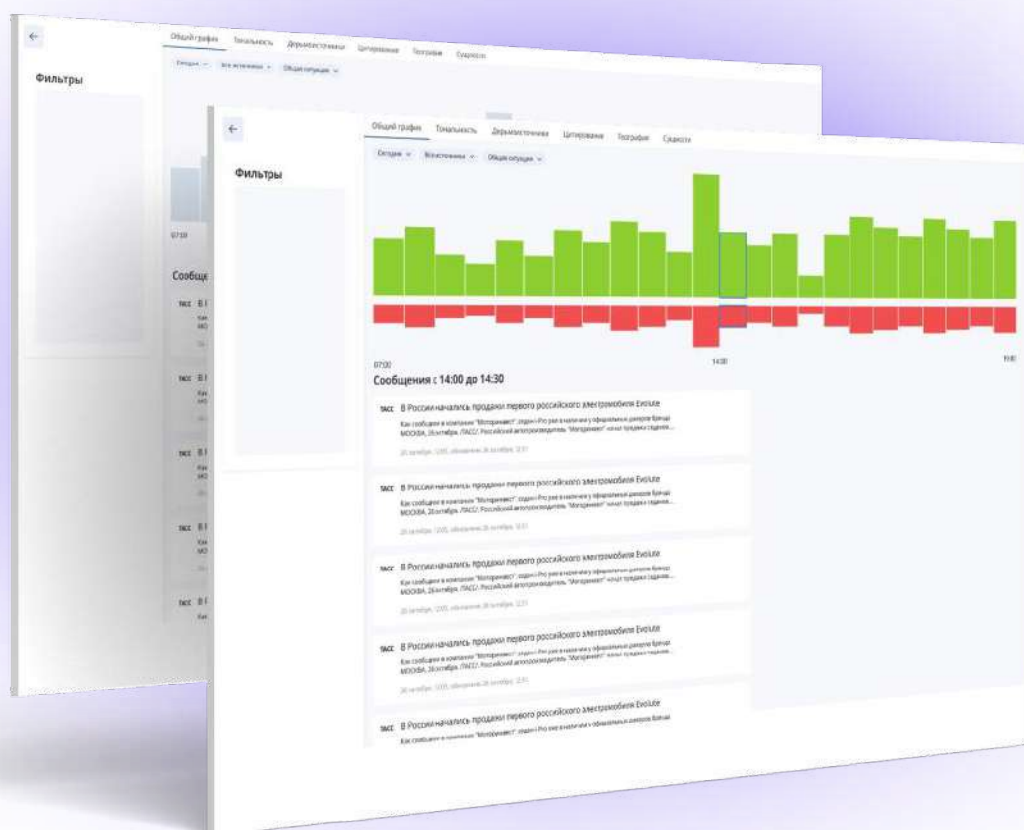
←

Фильтры

Общий график Тональность Держиисточники Цитирование География Сущности

Сегодня ∨ Все источники ∨ Общая ситуация ∨

07:00

Сообще

ТАСС В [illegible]

ТАСС В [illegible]

ТАСС В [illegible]

ТАСС В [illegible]

ТАСС В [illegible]

←

Фильтры

Общий график Тональность Держиисточники Цитирование География Сущности

Сегодня ∨ Все источники ∨ Общая ситуация ∨

07:00 14:00 19:00

Сообщения : 14:00 до 14:30

ТАСС В России начались продажи первого российского электромобиля Evolute

Как сообщили в компании "Моторинвест", седан i-Pro уже в наличии у официальных дилеров бренда. МОСКВА, 26 октября. /ТАСС/. Российский автопроизводитель "Моторинвест" начал продажи седанов...

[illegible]

ТАСС В России начались продажи первого российского электромобиля Evolute

Как сообщили в компании "Моторинвест", седан i-Pro уже в наличии у официальных дилеров бренда. МОСКВА, 26 октября. /ТАСС/. Российский автопроизводитель "Моторинвест" начал продажи седанов...

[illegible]

ТАСС В России начались продажи первого российского электромобиля Evolute

Как сообщили в компании "Моторинвест", седан i-Pro уже в наличии у официальных дилеров бренда. МОСКВА, 26 октября. /ТАСС/. Российский автопроизводитель "Моторинвест" начал продажи седанов...

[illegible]

ТАСС В России начались продажи первого российского электромобиля Evolute

Как сообщили в компании "Моторинвест", седан i-Pro уже в наличии у официальных дилеров бренда. МОСКВА, 26 октября. /ТАСС/. Российский автопроизводитель "Моторинвест" начал продажи седанов...

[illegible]

ТАСС В России начались продажи первого российского электромобиля Evolute

Как сообщили в компании "Моторинвест", седан i-Pro уже в наличии у официальных дилеров бренда